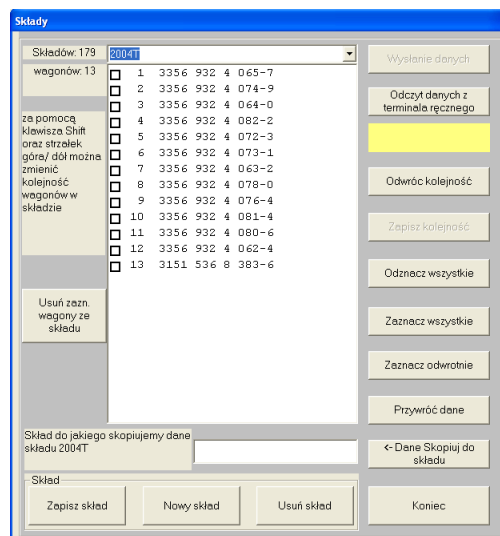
Składy

Składów: 179
2004T
wagonów: 13

za pomocą klawisza Shift oraz strzałek góra/ dół można zmienić kolejność wagonów w składzie

1 3356 932 4 065-7
2 3356 932 4 074-9
3 3356 932 4 064-0
4 3356 932 4 082-2
5 3356 932 4 072-3
6 3356 932 4 073-1
7 3356 932 4 063-2
8 3356 932 4 078-0
9 3356 932 4 076-4
10 3356 932 4 081-4
11 3356 932 4 080-6
12 3356 932 4 062-4
13 3151 536 8 383-6

Usuń zazn. wagony ze składu

Wysłanie danych
Odczyt danych z terminala ręcznego
Odwróć kolejność
Zapisz kolejność
Odznacz wszystkie
Zaznacz wszystkie
Zaznacz odwrotnie
Przywróć dane

Skład do jakiego skopiujemy dane składu 2004T
<- Dane Skopiuj do składu

Skład
Zapisz skład
Nowy skład
Usuń skład
Koniec